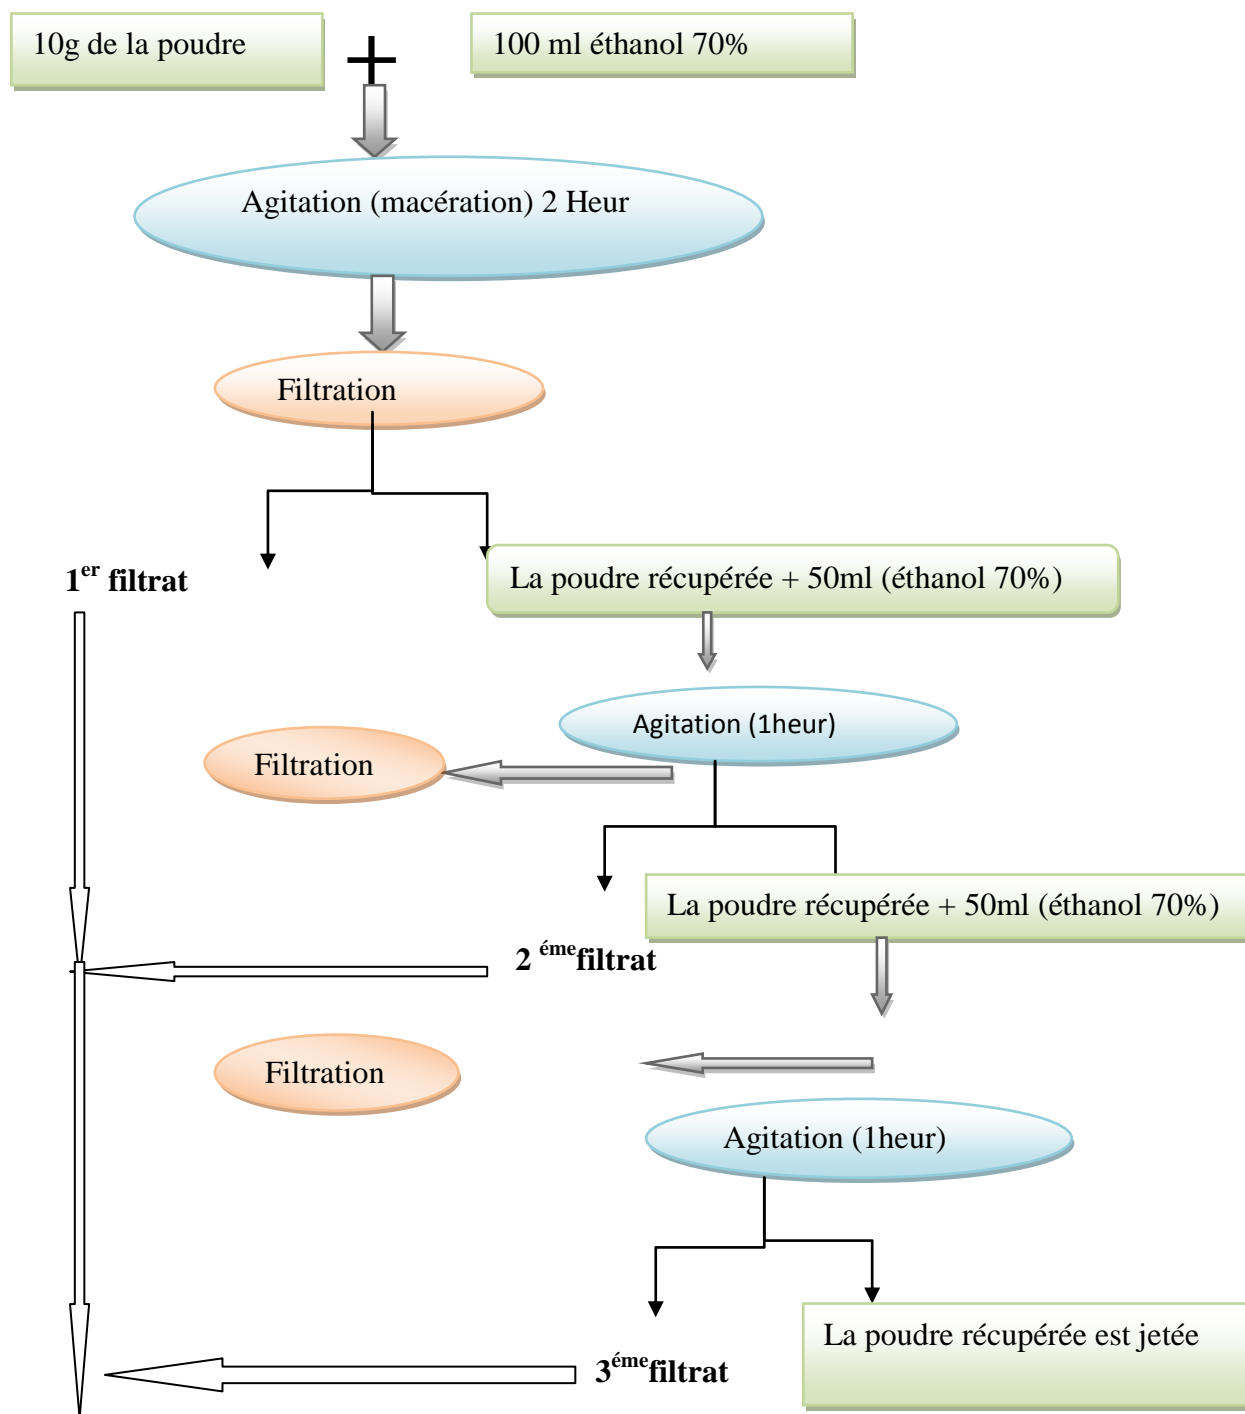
10g de la poudre

+

100 ml éthanol 70%

Agitation (macération) 2 Heur

Filtration

1$^{er}$ filtrat

La poudre récupérée + 50ml (éthanol 70%)

Agitation (1heur)

Filtration

La poudre récupérée + 50ml (éthanol 70%)

2 $^{éme}$filtrat

Filtration

Agitation (1heur)

La poudre récupérée est jetée

3$^{éme}$filtrat